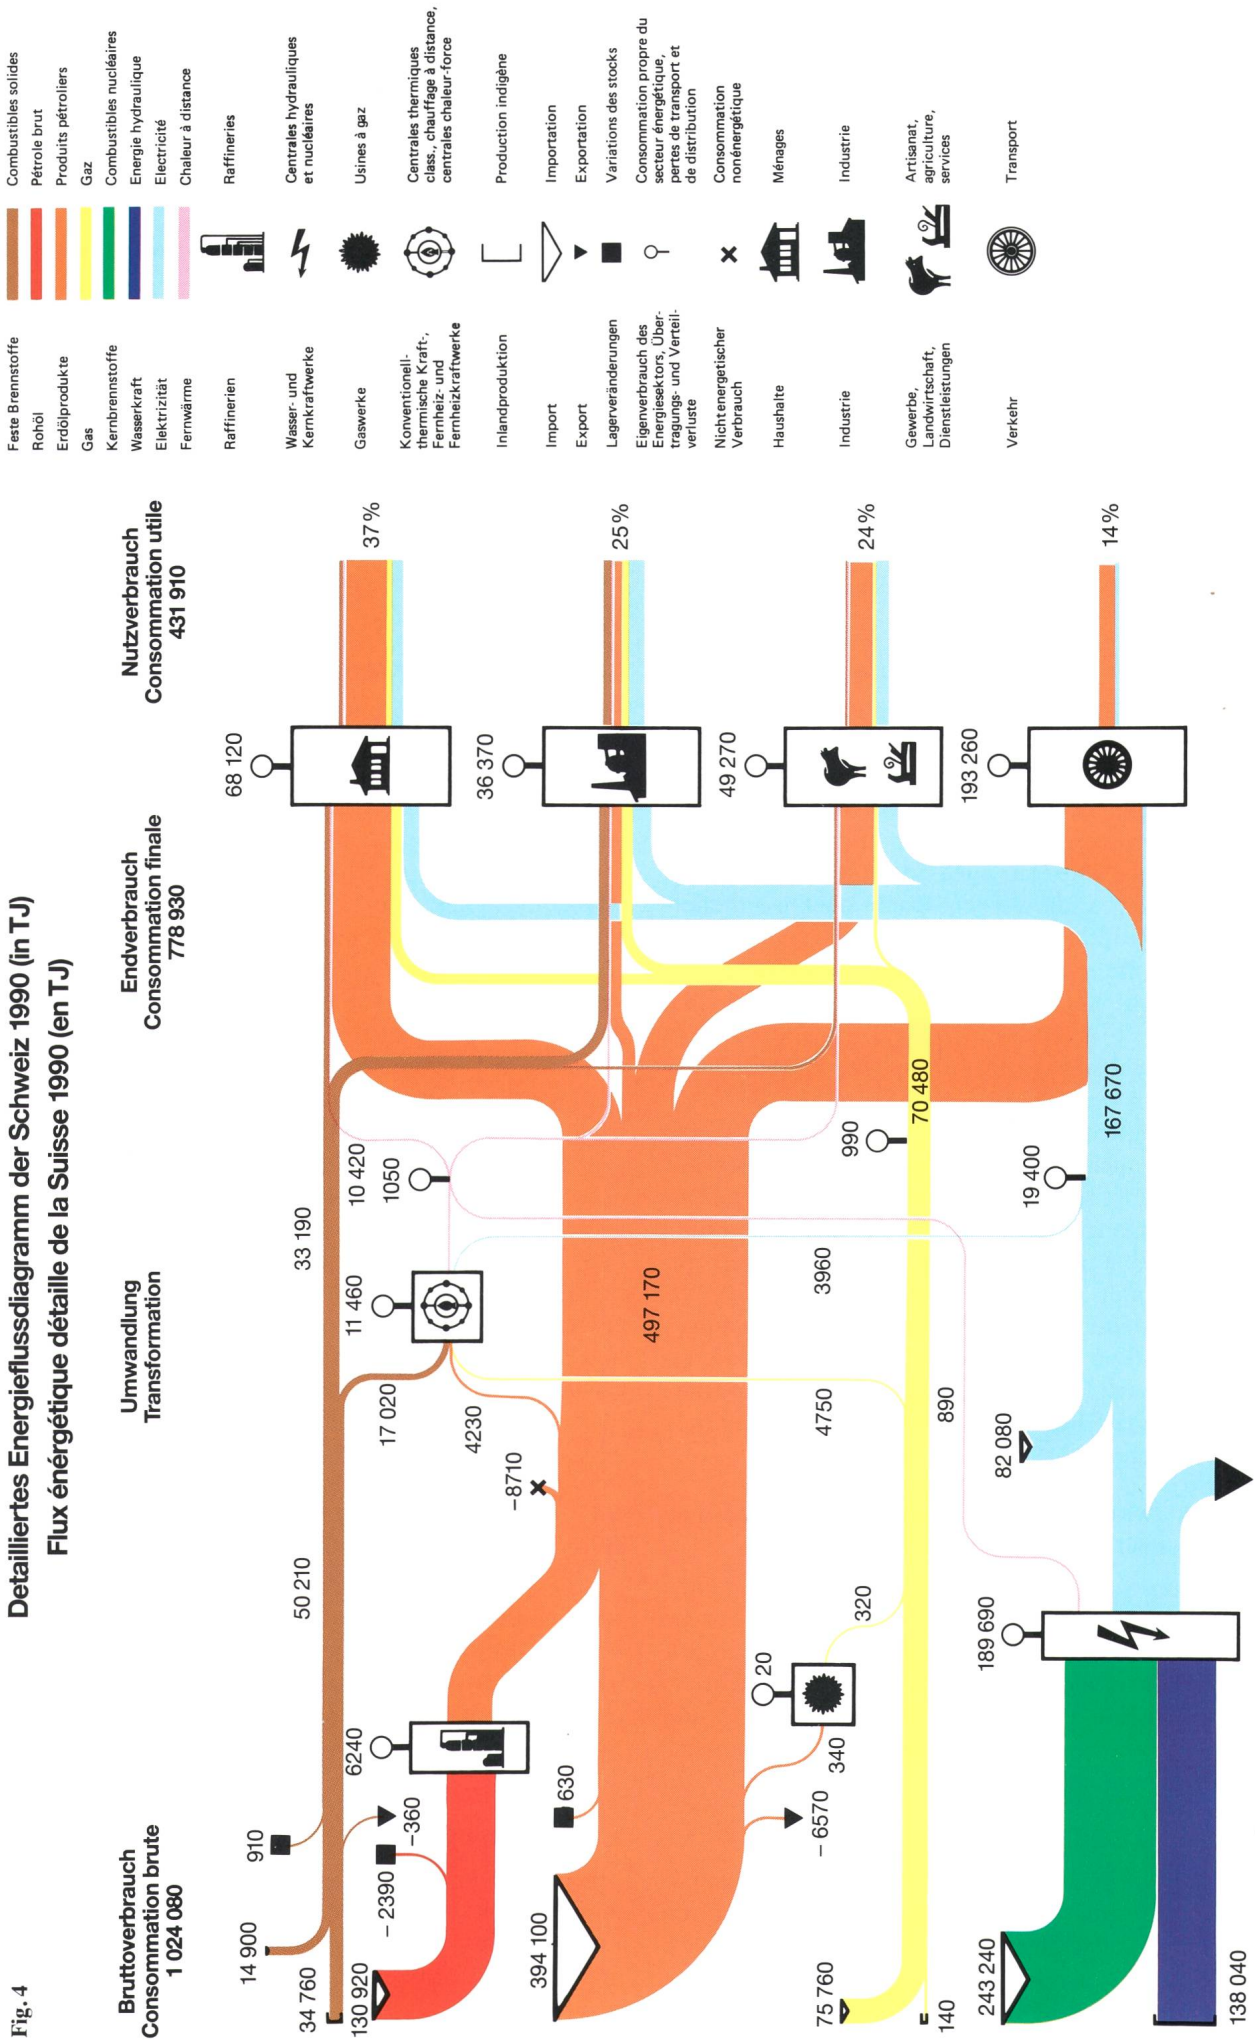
Fig. 4

Detailliertes Energieflussdiagramm der Schweiz 1990 (in TJ)
Flux énergétique détaille de la Suisse 1990 (en TJ)

Bruttoverbrauch
Consommation brute
1 024 080

Umwandlung
Transformation

Endverbrauch
Consommation finale
778 930

Nutzverbrauch
Consommation utile
431 910

14 900
910
34 760
130 920
−2390
−360
6240
50 210
33 190
17 020
11 460
10 420
1050
4230
−8710
394 100
630
497 170
20
320
340
−6570
4750
3960
990
75 760
890
70 480
140
243 240
189 690
82 080
19 400
167 670
138 040
68 120
36 370
49 270
193 260
37 %
25 %
24 %
14 %

Feste Brennstoffe
Rohöl
Erdölprodukte
Gas
Kernbrennstoffe
Wasserkraft
Elektrizität
Fernwärme
Raffinerien
Wasser- und Kernkraftwerke
Gaswerke
Konventionell-thermische Kraft-, Fernheiz- und Fernheizkraftwerke
Inlandproduktion
Import
Export
Lagerveränderungen
Eigenverbrauch des Energiesektors, Übertragungs- und Verteilverluste
Nichtenergetischer Verbrauch
Haushalte
Industrie
Gewerbe, Landwirtschaft, Dienstleistungen
Verkehr

Combustibles solides
Pétrole brut
Produits pétroliers
Gaz
Combustibles nucléaires
Energie hydraulique
Electricité
Chaleur à distance
Raffineries
Centrales hydrauliques et nucléaires
Usines à gaz
Centrales thermiques class., chauffage à distance, centrales chaleur-force
Production indigène
Importation
Exportation
Variations des stocks
Consommation propre du secteur énergétique, pertes de transport et de distribution
Consommation nonénergétique
Ménages
Industrie
Artisanat, agriculture, services
Transport